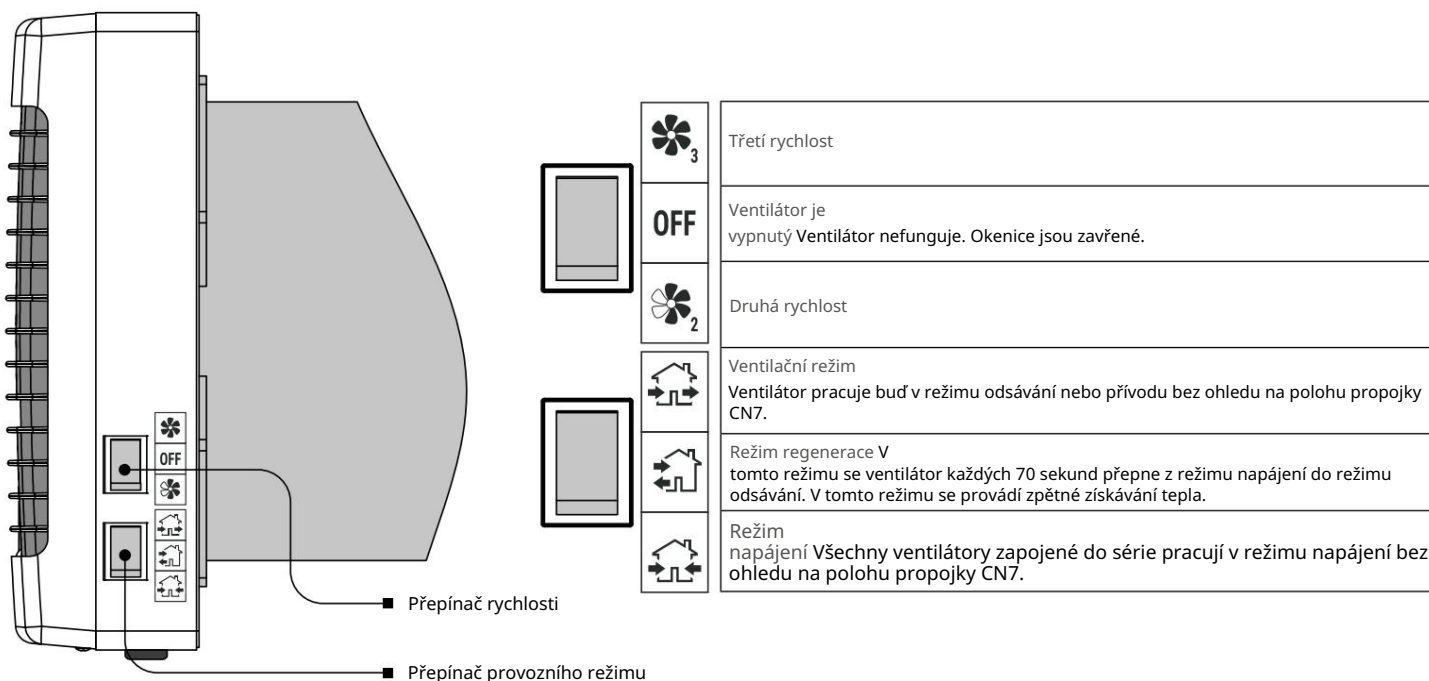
OFF

Přepínač rychlosti

Přepínač provozního režimu

| | |
|---|---|
| 3 | Třetí rychlost |
| OFF | Ventilátor je vypnutý Ventilátor nefunguje. Okenice jsou zavřené. |
| 2 | Druhá rychlost |
| | Ventilační režim Ventilátor pracuje buď v režimu odsávání nebo přívodu bez ohledu na polohu propojky CN7. |
| | Režim regenerace V tomto režimu se ventilátor každých 70 sekund přepne z režimu napájení do režimu odsávání. V tomto režimu se provádí zpětné získávání tepla. |
| | Režim napájení Všechny ventilátory zapojené do série pracují v režimu napájení bez ohledu na polohu propojky CN7. |